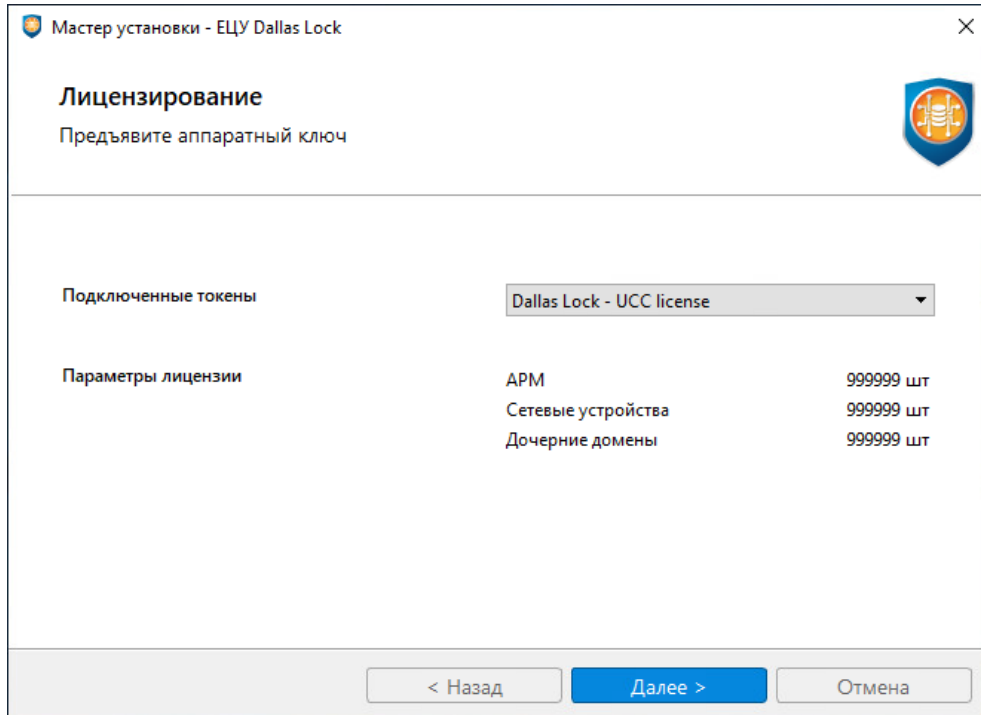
Мастер установки - ЕЦУ Dallas Lock

Лицензирование

Предъявите аппаратный ключ

Подключенные токены

Dallas Lock - UCC license

Параметры лицензии

АРМ 999999 шт
Сетевые устройства 999999 шт
Дочерние домены 999999 шт

< Назад
Далее >
Отмена